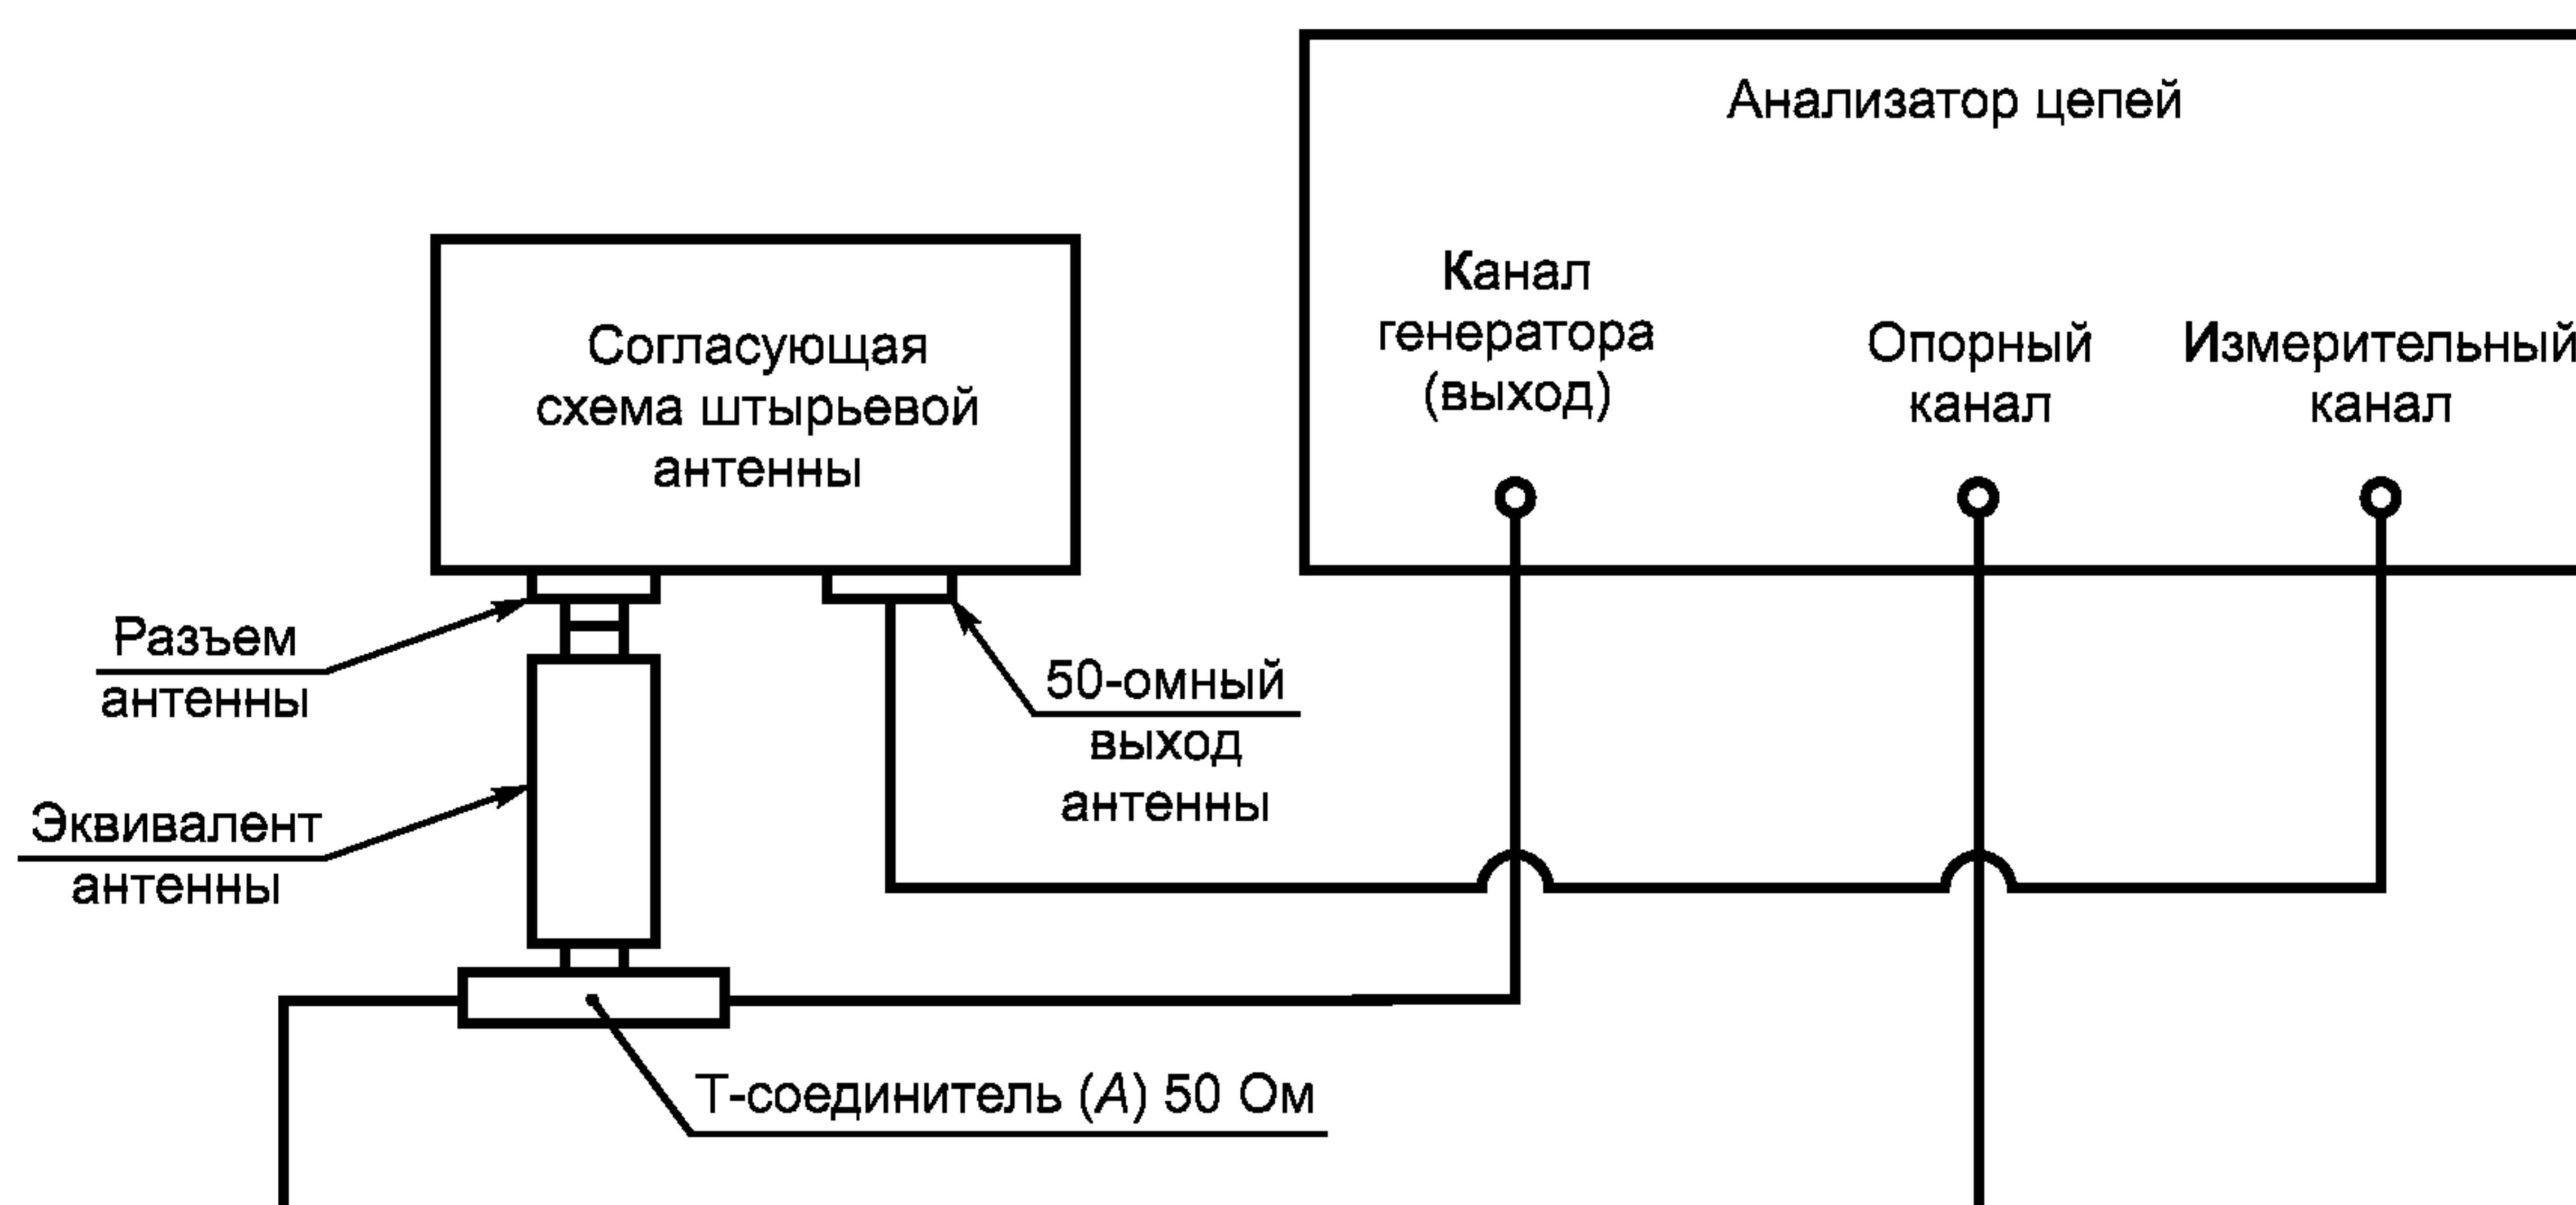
Анализатор цепей

Согласующая схема штырьевой антенны

Канал генератора (выход)

Опорный канал

Измерительный канал

Разъем антенны

50-омный выход антенны

Эквивалент антенны

Т-соединитель ($A$) 50 Ом